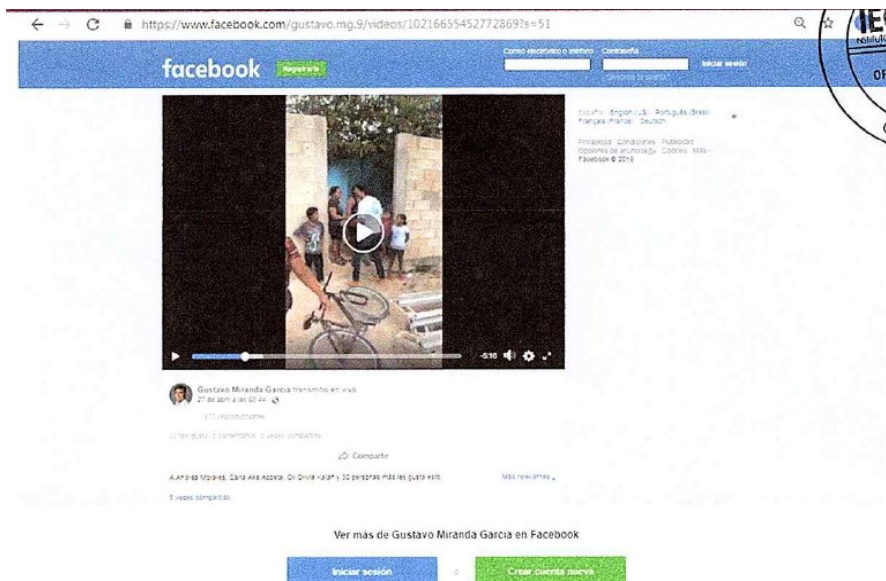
https://www.facebook.com/gustavo.mg.9/videos/10216655452772869?s=51

IE
OF

facebook Registrarte

Correo electrónico o teléfono Contraseña
Iniciar sesión
¿Olvidaste tu cuenta?

-5:16

Español English (US) Português (Brasil) Français (France) Deutsch

Privacidad Condiciones Publicidad Opciones de anuncios Cookies Más · Facebook © 2019

Gustavo Miranda Garcia transmitió en vivo.
27 de abril a las 03:44 ·

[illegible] reproducciones

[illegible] Me gusta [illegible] comentarios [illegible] veces compartido

Compartir

A Andrea Morales, Carla Alex Azcona, Oti Olivia Aalan y 30 personas más les gusta esto.

Más relevantes

5 veces compartido

Ver más de Gustavo Miranda Garcia en Facebook

Iniciar sesión o Crear cuenta nueva